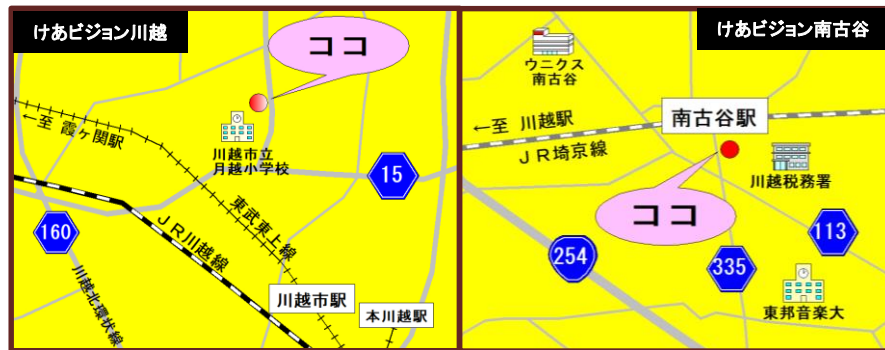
けあビジョン川越

ココ

←至 霞ケ関駅

川越市立
月越小学校

15

160

東武東上線

ＪＲ川越線

川越北環状線

川越市駅

本川越駅

けあビジョン南古谷

ウニクス
南古谷

南古谷駅

←至 川越駅

ＪＲ埼京線

川越税務署

ココ

254

335

113

東邦音楽大